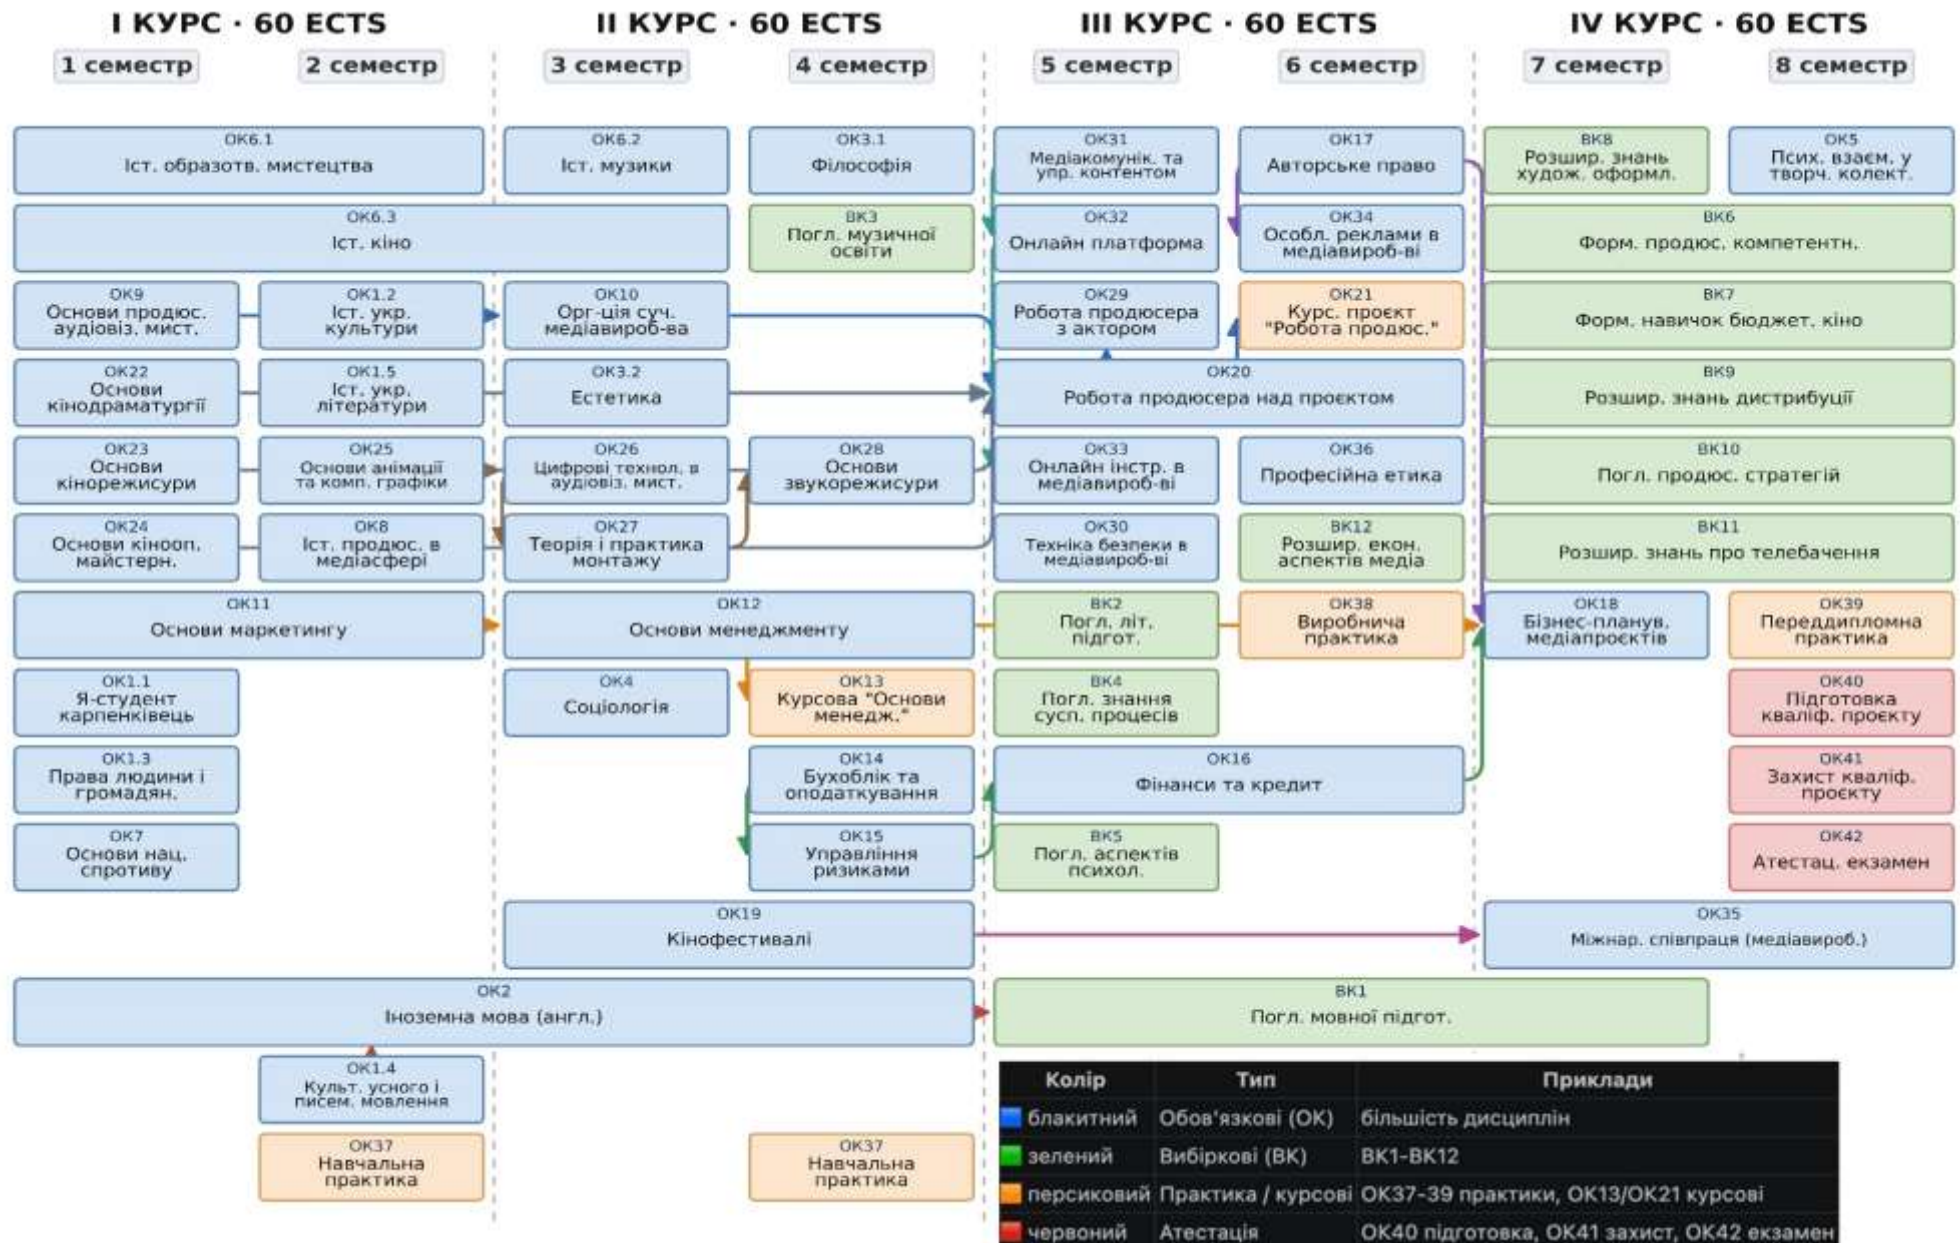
I КУРС · 60 ECTS
1 семестр
2 семестр

II КУРС · 60 ECTS
3 семестр
4 семестр

III КУРС · 60 ECTS
5 семестр
6 семестр

IV КУРС · 60 ECTS
7 семестр
8 семестр

ОК6.1
Іст. образотв. мистецтва

ОК6.2
Іст. музики

ОК3.1
Філософія

ОК31
Медіакомунік. та упр. контентом

ОК17
Авторське право

ВК8
Розшир. знань худож. оформл.

ОК5
Псих. взаєм. у творч. колект.

ОК6.3
Іст. кіно

ВК3
Погл. музичної освіти

ОК32
Онлайн платформа

ОК34
Особл. реклами в медіавироб-ві

ВК6
Форм. продюс. компетентн.

ОК9
Основи продюс. аудіовіз. мист.

ОК1.2
Іст. укр. культури

ОК10
Орг-ція суч. медіавироб-ва

ОК29
Робота продюсера з актором

ОК21
Курс. проєкт "Робота продюс."

ВК7
Форм. навичок бюджет. кіно

ОК22
Основи кінодраматургії

ОК1.5
Іст. укр. літератури

ОК3.2
Естетика

ОК20
Робота продюсера над проєктом

ВК9
Розшир. знань дистрибуції

ОК23
Основи кінорежисури

ОК25
Основи анімації та комп. графіки

ОК26
Цифрові технол. в аудіовіз. мист.

ОК28
Основи звукорежисури

ОК33
Онлайн інстр. в медіавироб-ві

ОК36
Професійна етика

ВК10
Погл. продюс. стратегій

ОК24
Основи кіноопп. майстерн.

ОК8
Іст. продюс. в медіасфері

ОК27
Теорія і практика монтажу

ОК30
Техніка безпеки в медіавироб-ві

ВК12
Розшир. екон. аспектів медіа

ВК11
Розшир. знань про телебачення

ОК11
Основи маркетингу

ОК12
Основи менеджменту

ВК2
Погл. літ. підгот.

ОК38
Виробнича практика

ОК18
Бізнес-планув. медіапроєктів

ОК39
Переддипломна практика

ОК1.1
Я-студент карпенківець

ОК4
Соціологія

ОК13
Курсова "Основи менедж."

ВК4
Погл. знання сусп. процесів

ОК40
Підготовка кваліф. проєкту

ОК1.3
Права людини і громадян.

ОК14
Бухоблік та оподаткування

ОК16
Фінанси та кредит

ОК41
Захист кваліф. проєкту

ОК7
Основи нац. спротиву

ОК15
Управління ризиками

ВК5
Погл. аспектів психол.

ОК42
Атестац. екзамен

ОК19
Кінофестивалі

ОК35
Міжнар. співпраця (медіавироб.)

ОК2
Іноземна мова (англ.)

ВК1
Погл. мовної підгот.

ОК1.4
Культ. усного і писем. мовлення

ОК37
Навчальна практика

ОК37
Навчальна практика

| Колір | Тип | Приклади |
|---|---|---|
| блакитний | Обов'язкові (ОК) | більшість дисциплін |
| зелений | Вибіркові (ВК) | ВК1-ВК12 |
| персиковий | Практика / курсові | ОК37-39 практики, ОК13/ОК21 курсові |
| червоний | Атестація | ОК40 підготовка, ОК41 захист, ОК42 екзамен |